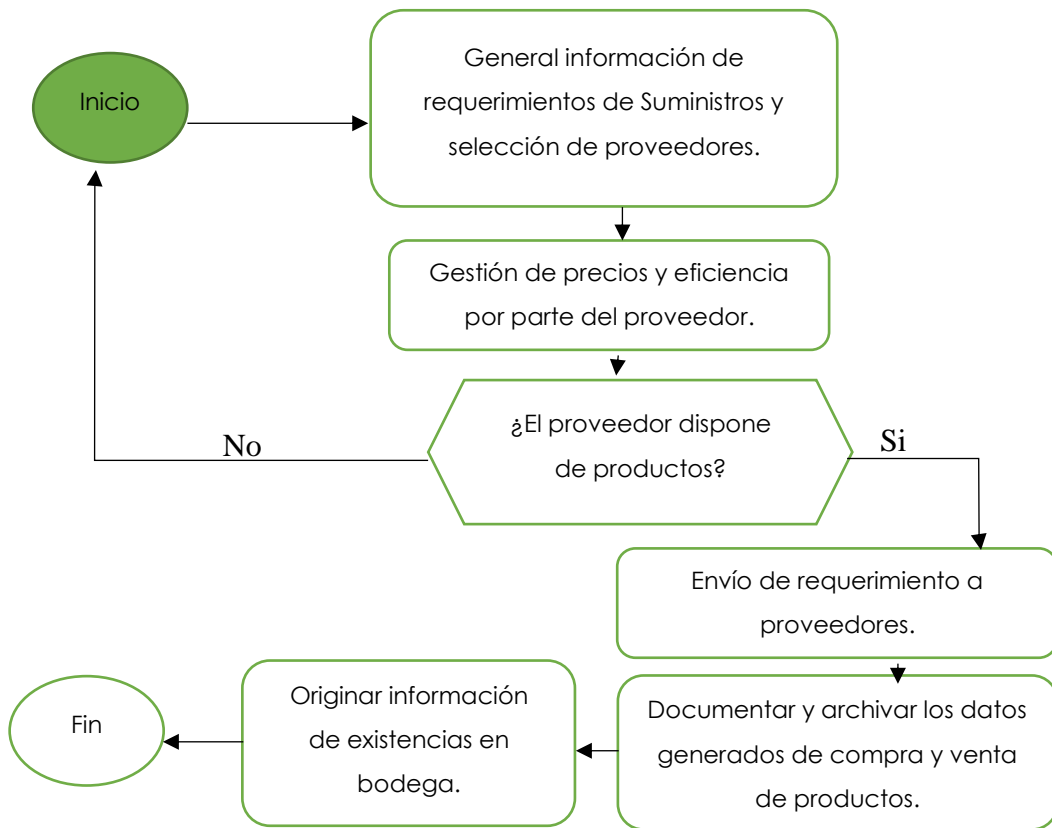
Inicio

General información de requerimientos de Suministros y selección de proveedores.

Gestión de precios y eficiencia por parte del proveedor.

¿El proveedor dispone de productos?

No

Si

Envío de requerimiento a proveedores.

Documentar y archivar los datos generados de compra y venta de productos.

Originar información de existencias en bodega.

Fin